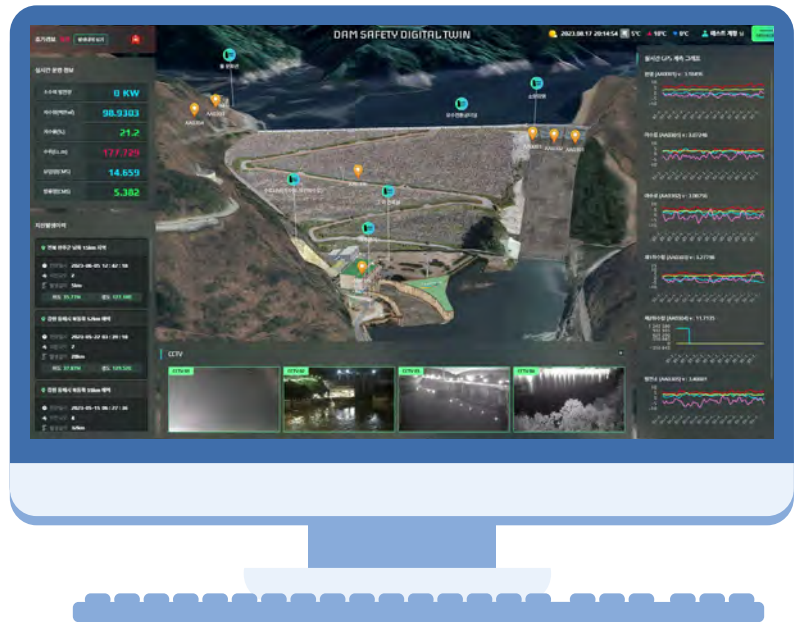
DAM SAFETY DIGITAL TWIN

2023.08.17 20:14:54 5°C 10°C 0°C

실시간 운영 정보

0 KW

98.9303

21.2

177.729

14.659

5.382

지진발생이력

CCTV

CCTV 01

CCTV 02

CCTV 03

CCTV 04

실시간 GPS 계측 그래프

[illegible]